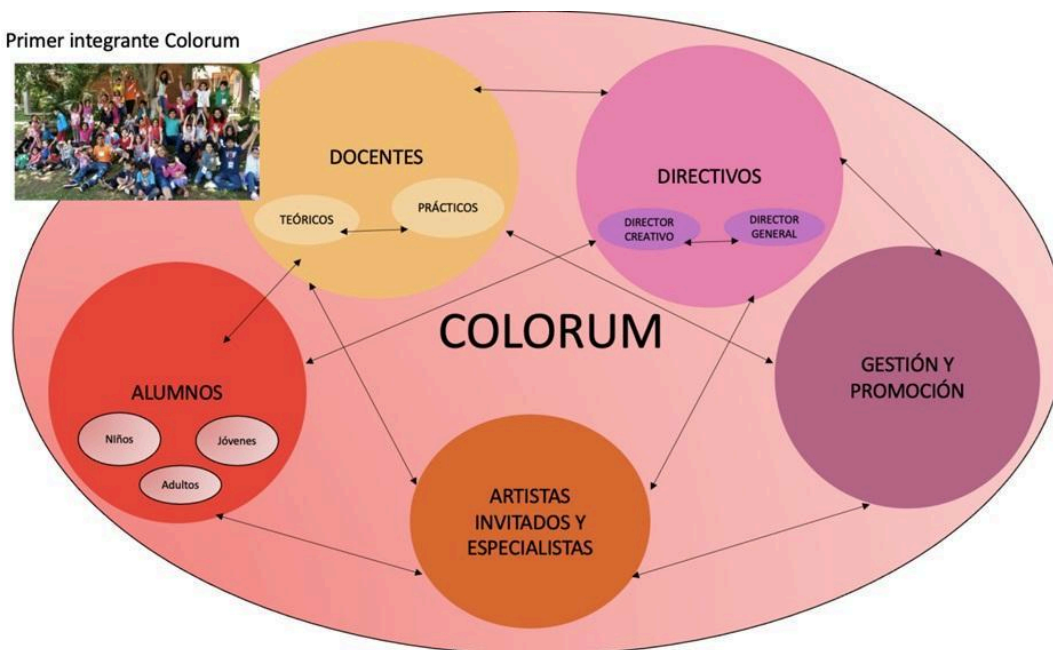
Primer integrante Colorum

DOCENTES

TEÓRICOS

PRÁCTICOS

DIRECTIVOS

DIRECTOR CREATIVO

DIRECTOR GENERAL

COLORUM

ALUMNOS

Niños

Jóvenes

Adultos

GESTIÓN Y PROMOCIÓN

ARTISTAS INVITADOS Y ESPECIALISTAS